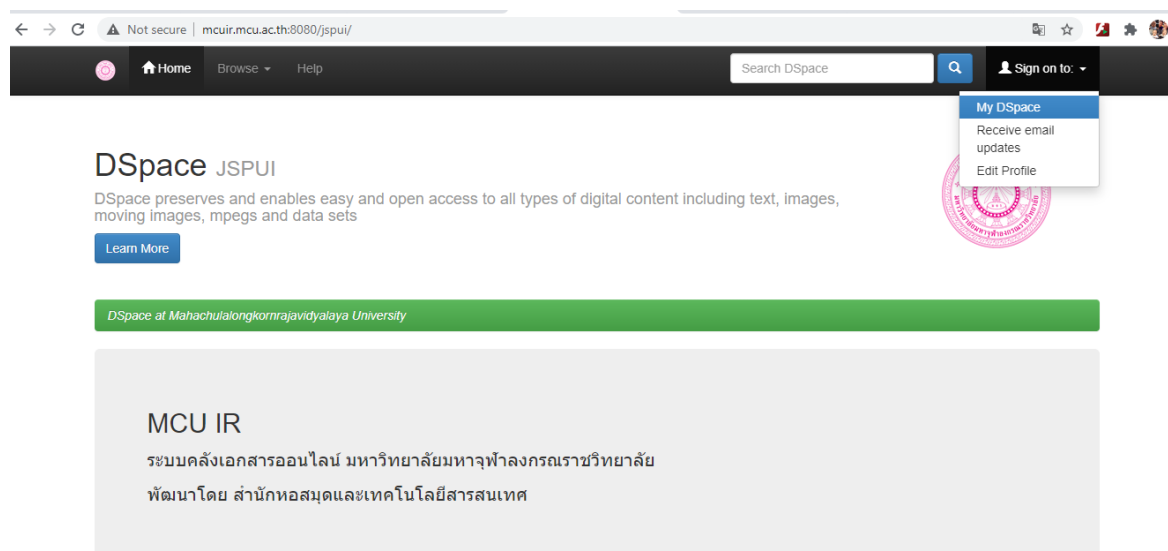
Not secure | mcuir.mcu.ac.th:8080/jspui/

Home Browse Help

Search DSpace

Sign on to:

My DSpace
Receive email updates
Edit Profile

DSpace JSPUI

DSpace preserves and enables easy and open access to all types of digital content including text, images, moving images, mpegs and data sets

Learn More

DSpace at Mahachulalongkornrajavidyalaya University

MCU IR

ระบบคลังเอกสารออนไลน์ มหาวิทยาลัยมหาจุฬาลงกรณราชวิทยาลัย

พัฒนาโดย สำนักหอสมุดและเทคโนโลยีสารสนเทศ